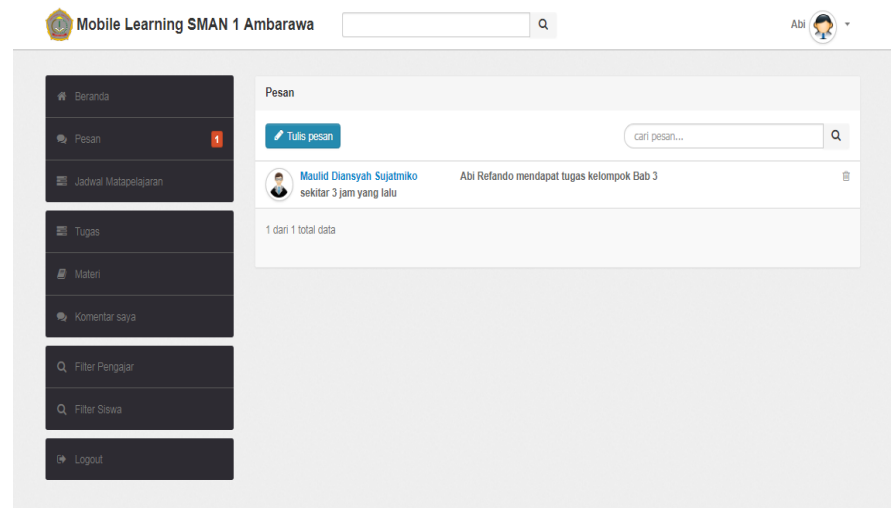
Mobile Learning SMAN 1 Ambarawa

Abi

Beranda

Pesan 1

Jadwal Matapelajaran

Tugas

Materi

Komentar saya

Filter Pengajar

Filter Siswa

Logout

Pesan

Tulis pesan

cari pesan...

Maulid Diansyah Sujatmiko
sekitar 3 jam yang lalu

Abi Refando mendapat tugas kelompok Bab 3

1 dari 1 total data